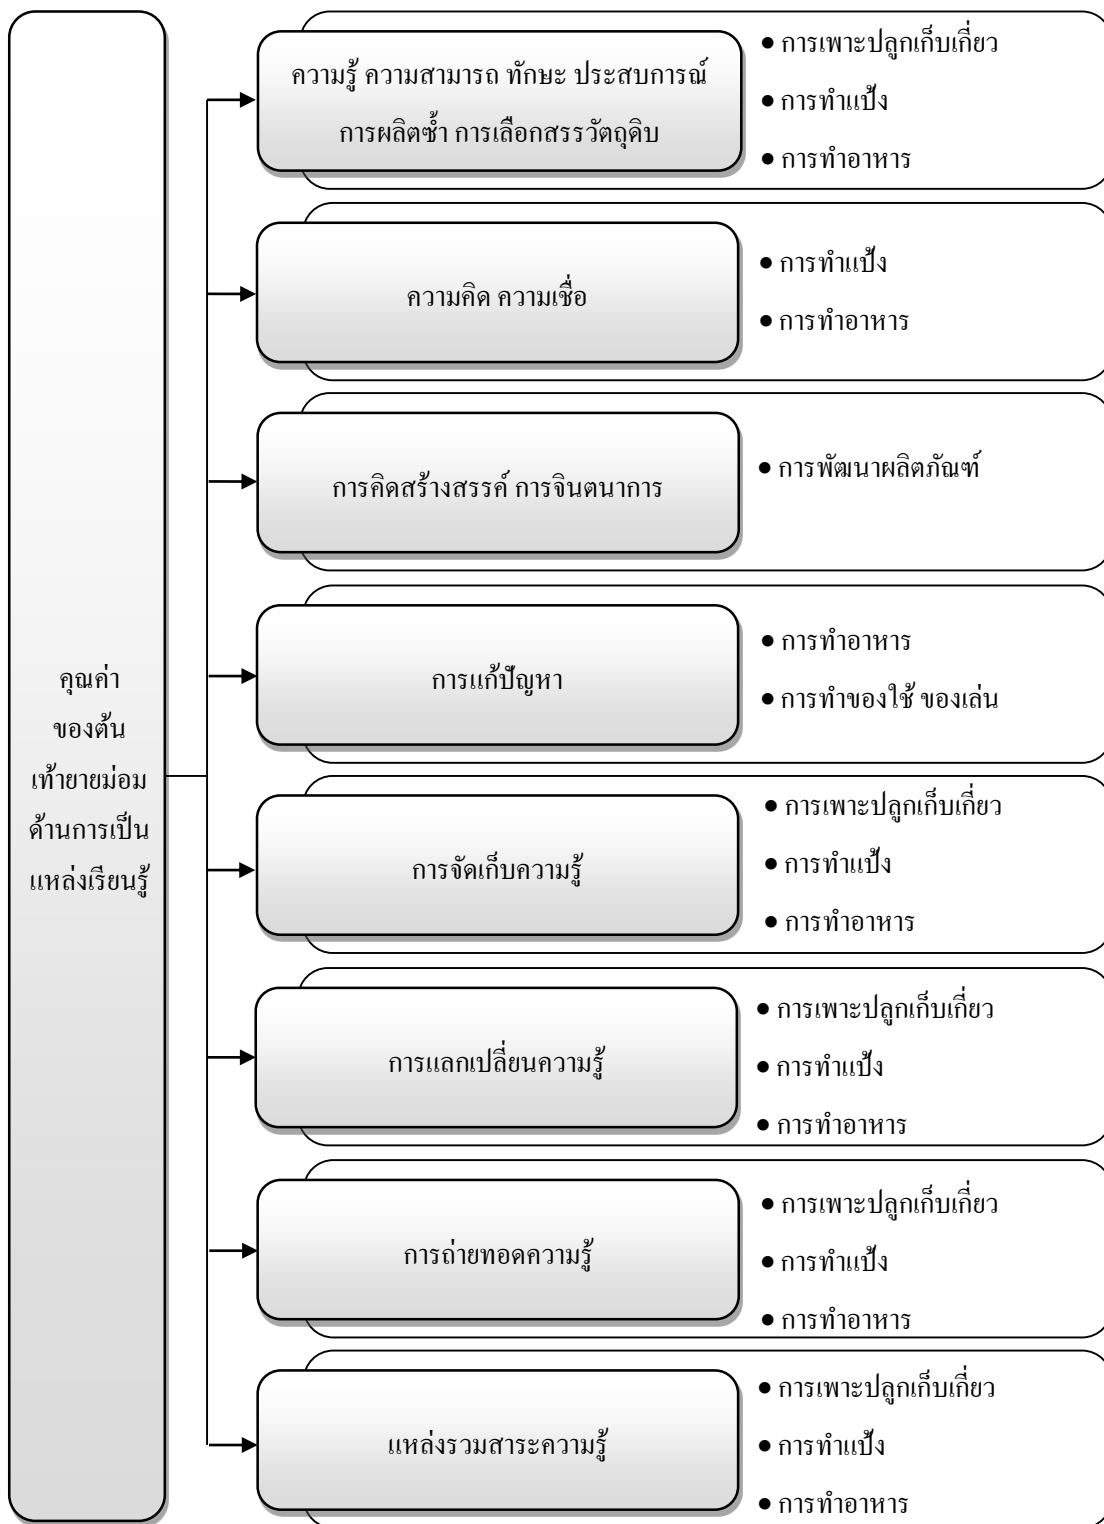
คุณค่าของต้นเท้ายายม่อมด้านการเป็นแหล่งเรียนรู้

ความรู้ ความสามารถ ทักษะ ประสบการณ์ การผลิตซ้ำ การเลือกสรรวัตถุดิบ

• การเพาะปลูกเก็บเกี่ยว
• การทำแป้ง
• การทำอาหาร

ความคิด ความเชื่อ

• การทำแป้ง
• การทำอาหาร

การคิดสร้างสรรค์ การจินตนาการ

• การพัฒนาผลิตภัณฑ์

การแก้ปัญหา

• การทำอาหาร
• การทำของใช้ ของเล่น

การจัดเก็บความรู้

• การเพาะปลูกเก็บเกี่ยว
• การทำแป้ง
• การทำอาหาร

การแลกเปลี่ยนความรู้

• การเพาะปลูกเก็บเกี่ยว
• การทำแป้ง
• การทำอาหาร

การถ่ายทอดความรู้

• การเพาะปลูกเก็บเกี่ยว
• การทำแป้ง
• การทำอาหาร

แหล่งรวมสาระความรู้

• การเพาะปลูกเก็บเกี่ยว
• การทำแป้ง
• การทำอาหาร